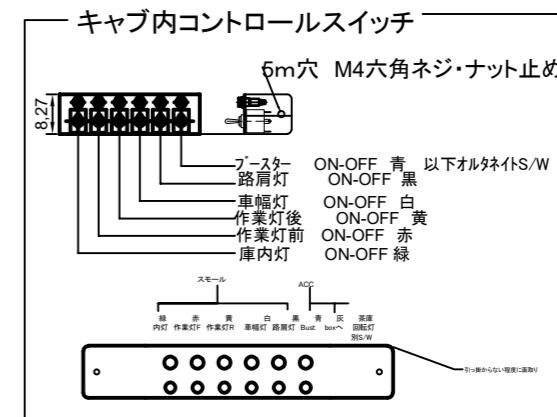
キャブ内コントロールスイッチ

5m穴 M4六角ネジ・ナット止め

8.27

ブースター ON-OFF 青 以下オルタネイトS/W
路肩灯 ON-OFF 黒
車幅灯 ON-OFF 白
作業灯後 ON-OFF 黄
作業灯前 ON-OFF 赤
庫内灯 ON-OFF 緑

スモール

ACC

緑 内灯
赤 作業灯F
黄 作業灯R
白 車幅灯
黒 路肩灯
青 Bust
灰 boxへ
茶庫 回転灯 別S/W

引っ掛からない程度に面取り